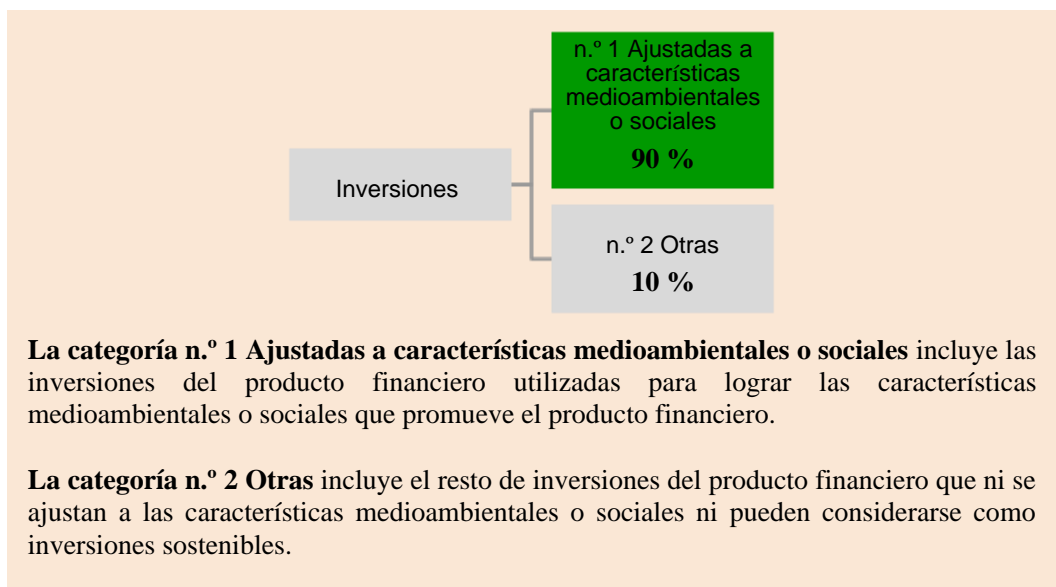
Inversiones

n.º 1 Ajustadas a características medioambientales o sociales
90 %

n.º 2 Otras
10 %

La categoría n.º 1 Ajustadas a características medioambientales o sociales incluye las inversiones del producto financiero utilizadas para lograr las características medioambientales o sociales que promueve el producto financiero.

La categoría n.º 2 Otras incluye el resto de inversiones del producto financiero que ni se ajustan a las características medioambientales o sociales ni pueden considerarse como inversiones sostenibles.